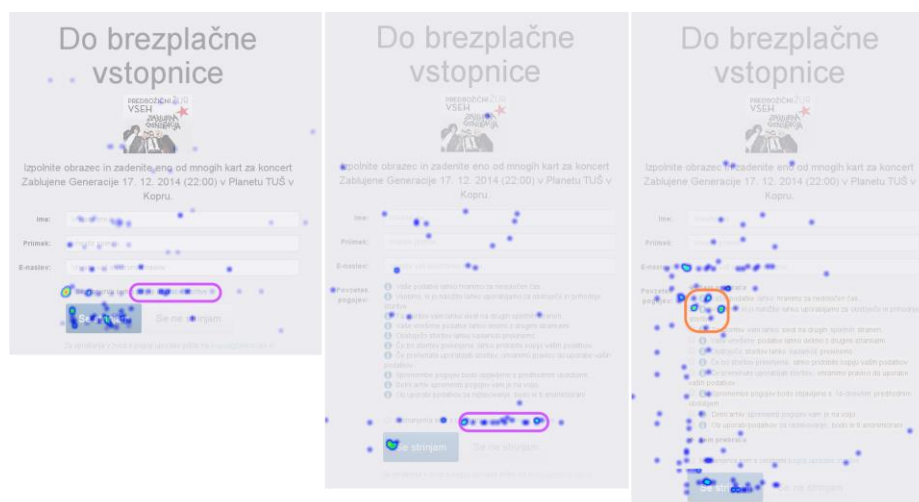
Do brezplačne vstopnice

PREDBOŽIČNI ŽUR VSEH

Izpolnite obrazec in zadenite eno od mnogih kart za koncert Zablujene Generacije 17. 12. 2014 (22:00) v Planetu TUŠ v Kopru.

Ime:

Priimek:

E-naslov:

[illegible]

Se strinjam

Se ne strinjam

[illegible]

Do brezplačne vstopnice

PREDBOŽIČNI ŽUR VSEH

Izpolnite obrazec in zadenite eno od mnogih kart za koncert Zablujene Generacije 17. 12. 2014 (22:00) v Planetu TUŠ v Kopru.

Ime:

Priimek:

E-naslov:

Povzetek pogojev:

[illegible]

Se strinjam

Se ne strinjam

Do brezplačne vstopnice

PREDBOŽIČNI ŽUR VSEH

Izpolnite obrazec in zadenite eno od mnogih kart za koncert Zablujene Generacije 17. 12. 2014 (22:00) v Planetu TUŠ v Kopru.

Ime:

Priimek:

E-naslov:

Povzetek pogojev:

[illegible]

Se strinjam

Se ne strinjam